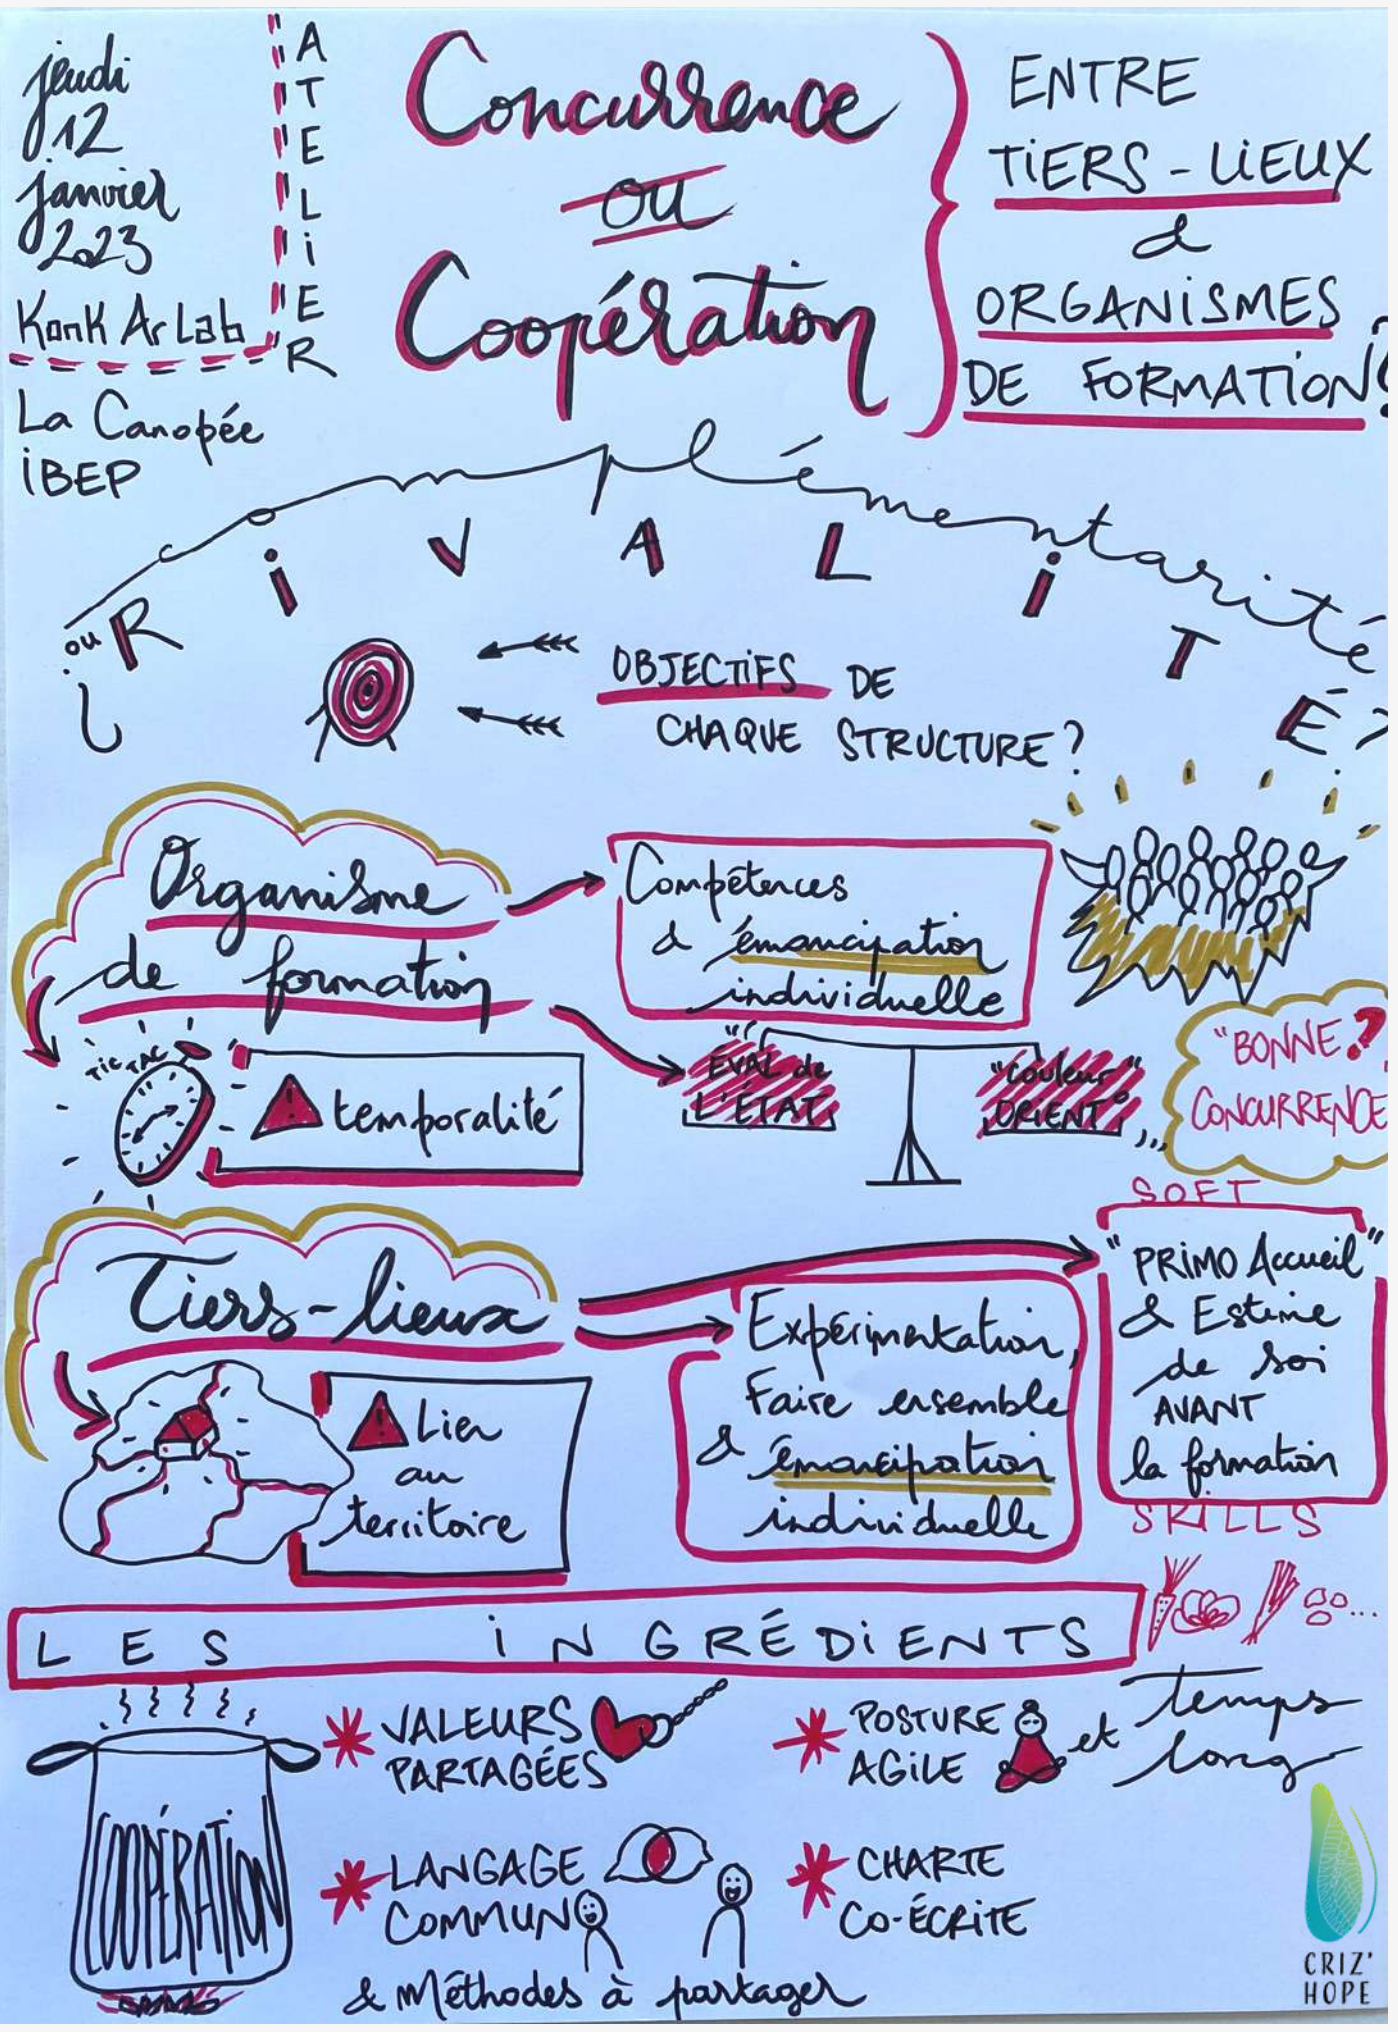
jeudi 12 janvier 2023

Konk Ar Lab

La Canopée
IBEP

ATELIER

Concurrence ou Coopération

ENTRE TIERS-LIEUX & ORGANISMES DE FORMATION?

complémentarité

ou RIVALITÉ?

OBJECTIFS DE CHAQUE STRUCTURE?

Organisme de formation

Compétences & émancipation individuelle

TIC TAC

temporalité

"EVAL de L'ÉTAT"

"couleur" ORIENT°

"BONNE? CONCURRENCE"

SOFT

Tiers-lieux

"PRIMO Accueil" & Estime de soi AVANT la formation

SKILLS

Expérimentation, Faire ensemble & émancipation individuelle

Lien au territoire

LES INGRÉDIENTS

COOPÉRATION

VALEURS PARTAGÉES

POSTURE AGILE et temps long

LANGAGE COMMUN

CHARTE CO-ÉCRITE

& Méthodes à partager

CRIZ' HOPE